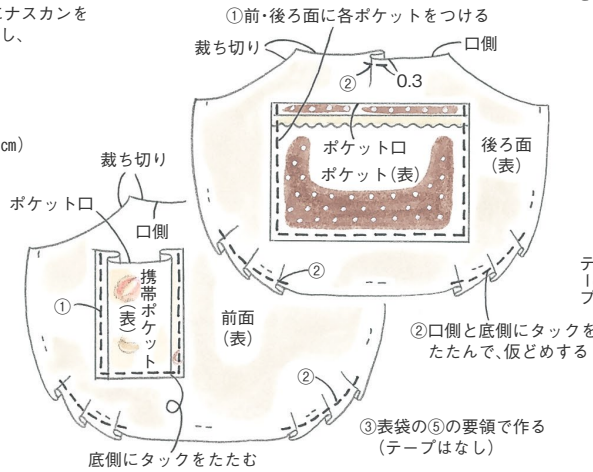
ナスカンを
し、

cm)

①前・後ろ面に各ポケットをつける

裁ち切り

口側

②

0.3

ポケット口

ポケット(表)

後ろ面
(表)

裁ち切り

ポケット口

口側

携帯ポケット(表)

①

②

前面
(表)

テ
ー
プ

②口側と底側にタックを
たたんで、仮どめする

②

③表袋の⑤の要領で作る
(テープはなし)

底側にタックをたたむ